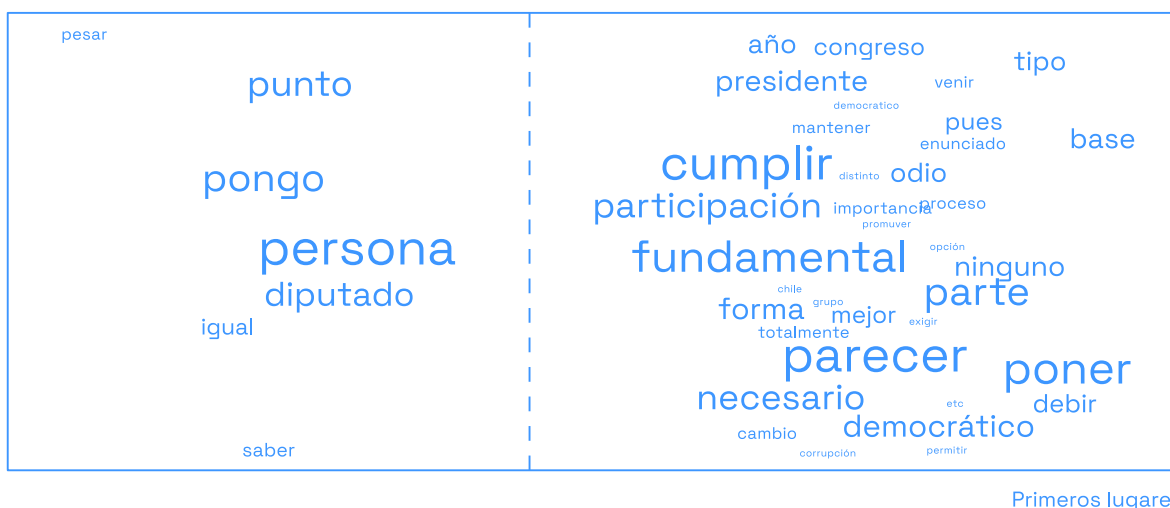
pesar

punto

pongo

persona

diputado

igual

saber

año congreso

tipo

presidente

venir

democratico

mantener

pues

enunciado

base

cumplir

distinto

odio

participación

importancia

proceso

promuver

fundamental

opción

ninguno

chile

parte

forma

grupo

mejor

exigir

totalmente

parecer

poner

necesario

etc

debir

cambio

democrático

corrupción

permitir

Primeros lugare